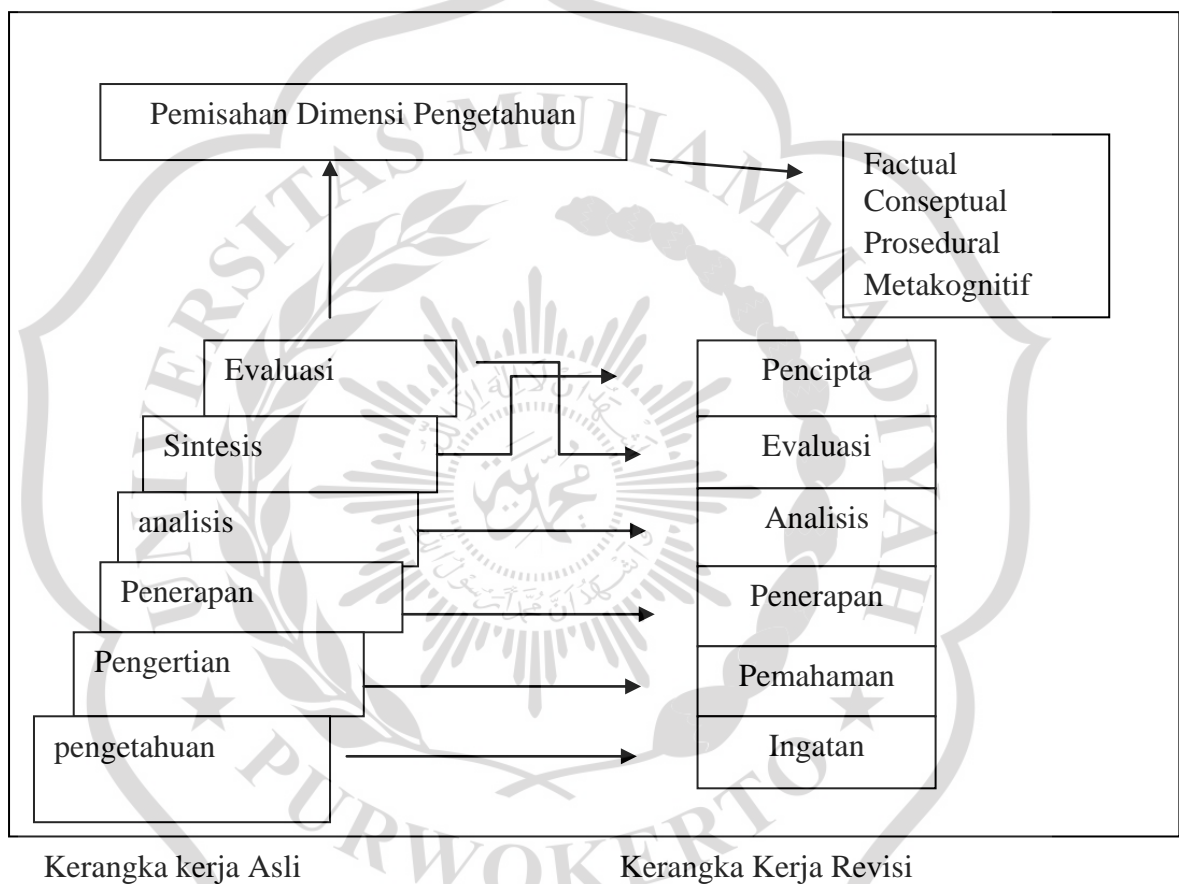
Pemisahan Dimensi Pengetahuan

Factual
Conseptual
Prosedural
Metakognitif

Evaluasi
Sintesis
analisis
Penerapan
Pengertian
pengetahuan

Pencipta
Evaluasi
Analisis
Penerapan
Pemahaman
Ingatan

Kerangka kerja Asli

Kerangka Kerja Revisi

UNIVERSITAS MUHAMMADIYAH PURWOKERTO